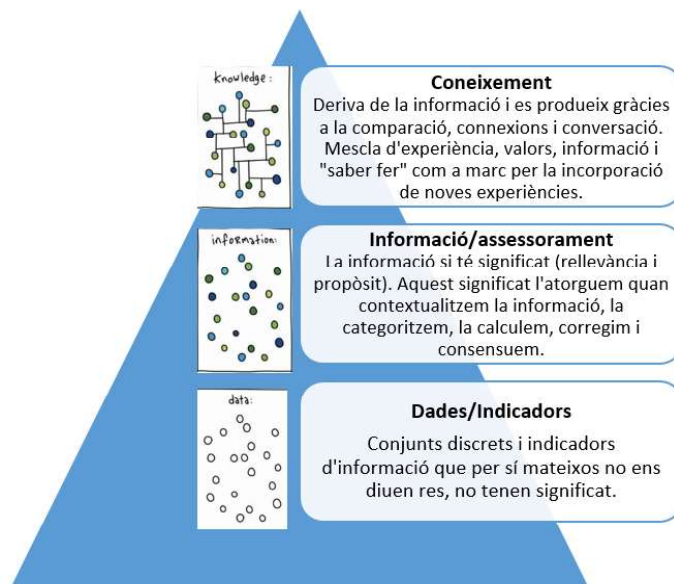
knowledge:

Coneixement
Deriva de la informació i es produeix gràcies a la comparació, connexions i conversació. Mescla d'experiència, valors, informació i "saber fer" com a marc per la incorporació de noves experiències.

information:

Informació/assessorament
La informació si té significat (rellevància i propòsit). Aquest significat l'atorguem quan contextualitzem la informació, la categoritzem, la calculem, corregim i consensuem.

data:

Dades/Indicadors
Conjunts discrets i indicadors d'informació que per sí mateixos no ens diuen res, no tenen significat.